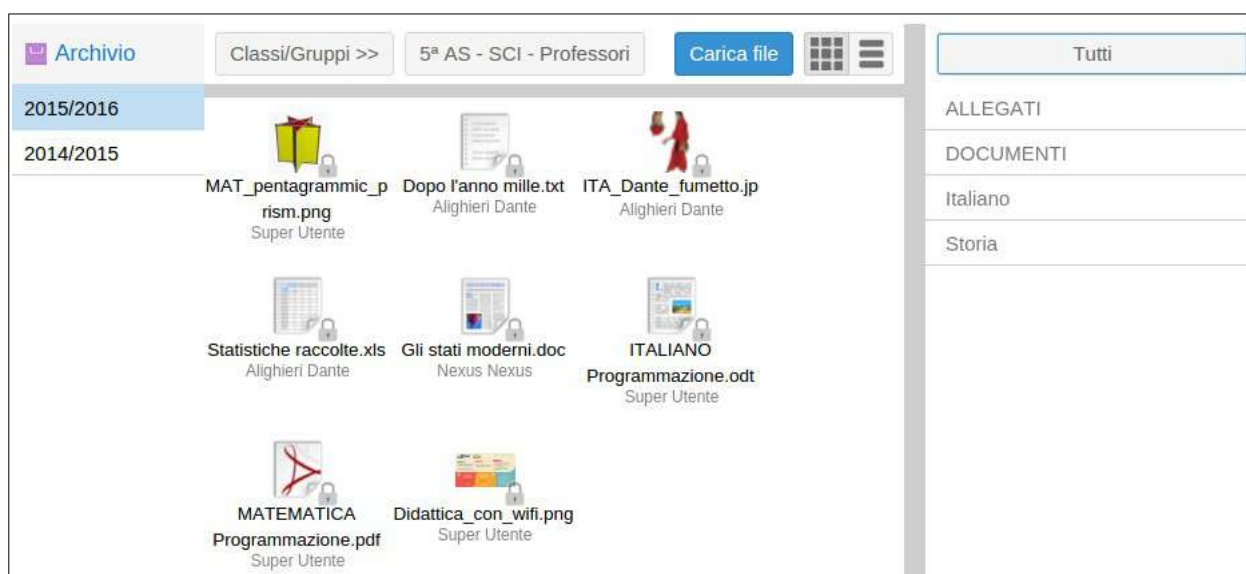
Archivio

2015/2016

2014/2015

Classi/Gruppi >>

5ª AS - SCI - Professori

Carica file

MAT_pentagrammic_prism.png
Super Utente

Dopo l'anno mille.txt
Alighieri Dante

ITA_Dante_fumetto.jp
Alighieri Dante

Statistiche raccolte.xls
Alighieri Dante

Gli stati moderni.doc
Nexus Nexus

ITALIANO Programmazione.odt
Super Utente

MATEMATICA Programmazione.pdf
Super Utente

Didattica_con_wifi.png
Super Utente

Tutti

ALLEGATI

DOCUMENTI

Italiano

Storia